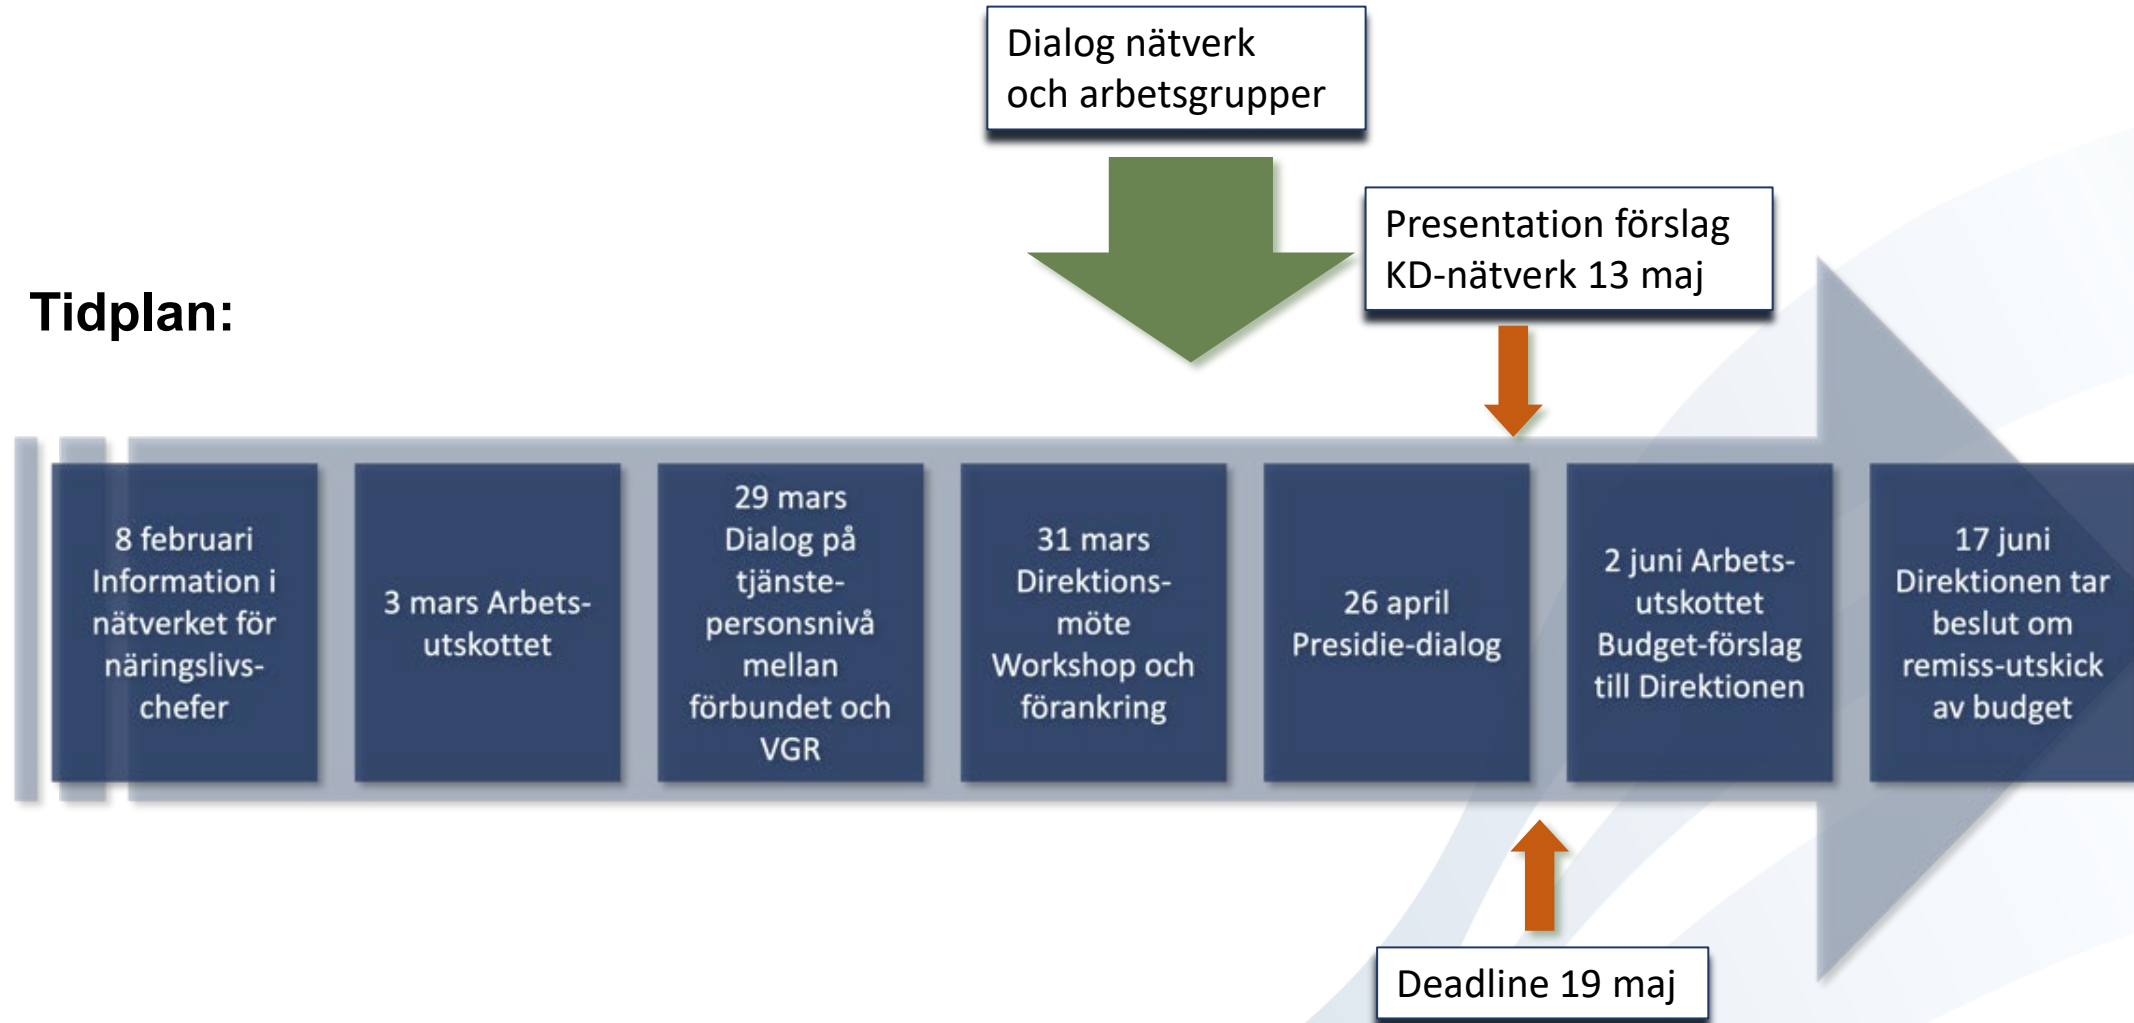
Dialog nätverk och arbetsgrupper

Presentation förslag KD-nätverk 13 maj

Tidplan:

8 februari Information i nätverket för näringslivs-chefer

3 mars Arbets-utskottet

29 mars Dialog på tjänste-personsnivå mellan förbundet och VGR

31 mars Direktions-möte Workshop och förankring

26 april Presidie-dialog

2 juni Arbets-utskottet Budget-förslag till Direktionen

17 juni Direktionen tar beslut om remiss-utskick av budget

Deadline 19 maj